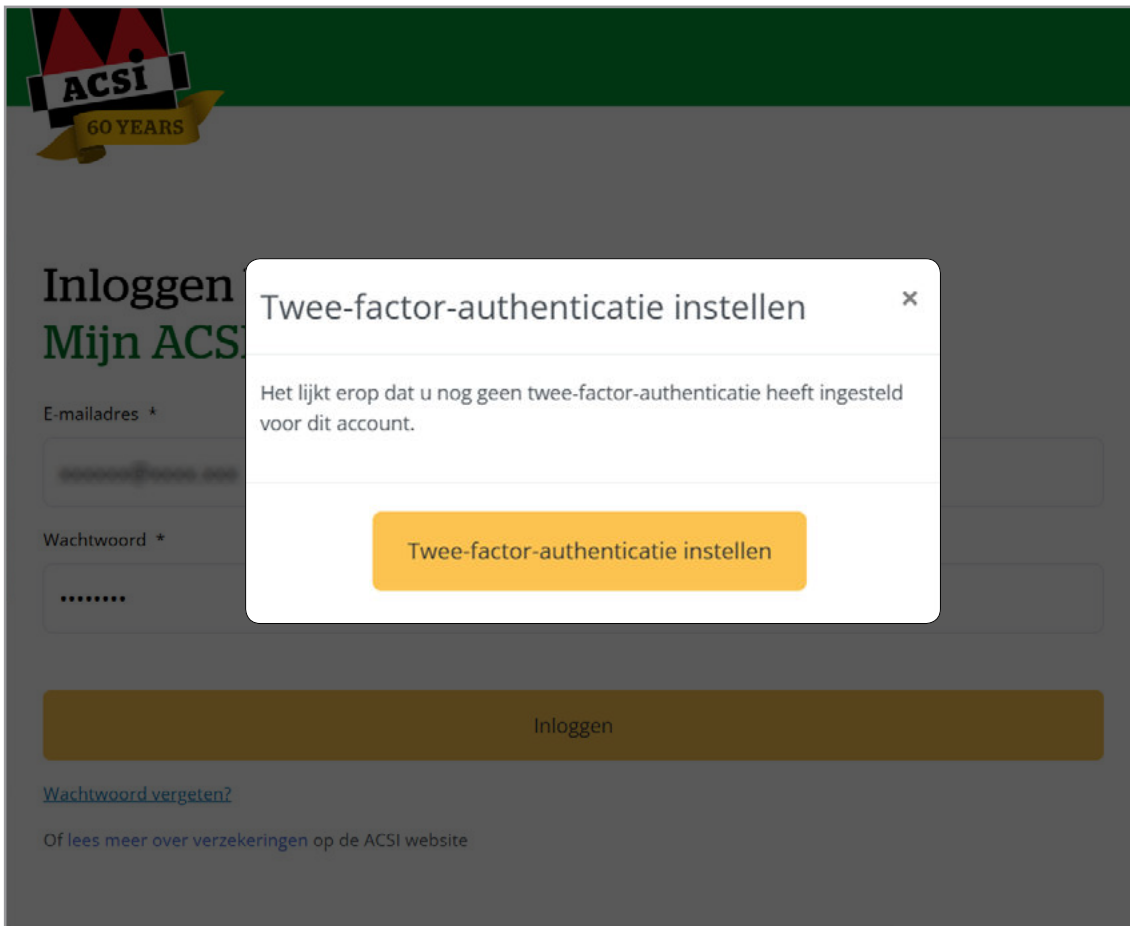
ACSI
60 YEARS

Inloggen
Mijn ACS

E-mailadres *

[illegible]

Wachtwoord *

••••••••

Inloggen

Wachtwoord vergeten?

Of lees meer over verzekeringen op de ACSI website

Twee-factor-authenticatie instellen ×

Het lijkt erop dat u nog geen twee-factor-authenticatie heeft ingesteld voor dit account.

Twee-factor-authenticatie instellen